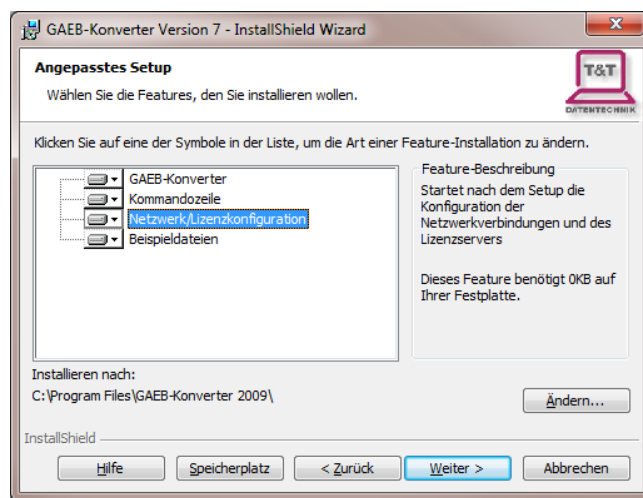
GAEB-Konverter Version 7 - InstallShield Wizard

Angepasstes Setup

Wählen Sie die Features, den Sie installieren wollen.

T&T
DATENTECHNIK

Klicken Sie auf eine der Symbole in der Liste, um die Art einer Feature-Installation zu ändern.

GAEB-Konverter
Kommandozeile
Netzwerk/Lizenzkonfiguration
Beispieldateien

Feature-Beschreibung

Startet nach dem Setup die Konfiguration der Netzwerkverbindungen und des Lizenzservers

Dieses Feature benötigt 0KB auf Ihrer Festplatte.

Installieren nach:
C:\Program Files\GAEB-Konverter 2009\

Ändern...

InstallShield

Hilfe
Speicherplatz
< Zurück
Weiter >
Abbrechen